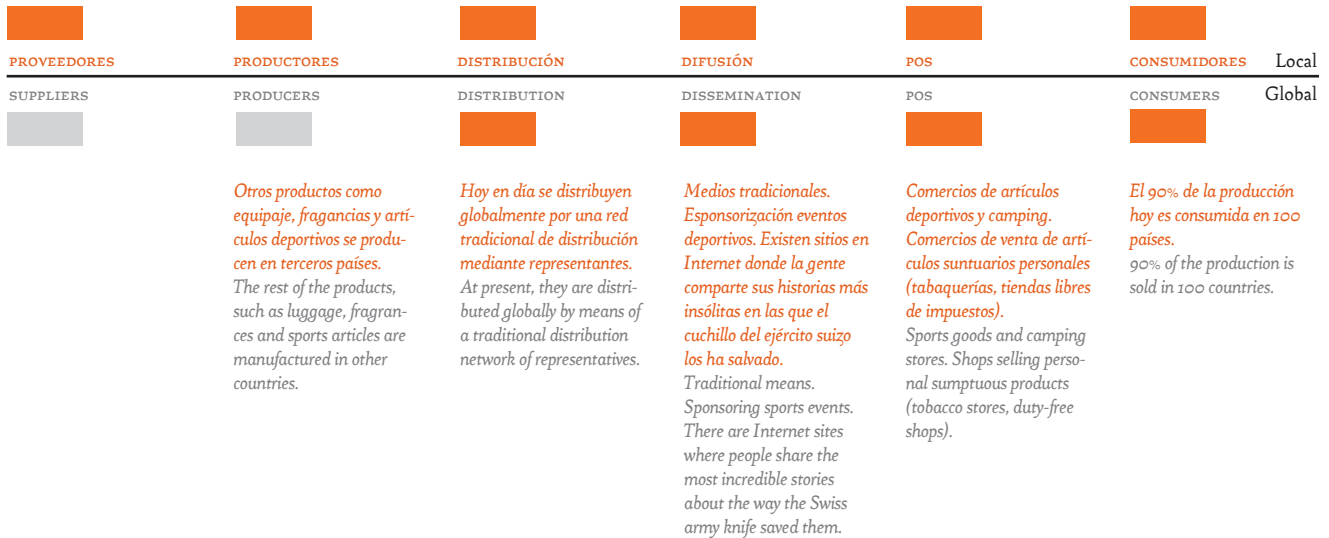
| PROVEEDORES | PRODUCTORES | DISTRIBUCIÓN | DIFUSIÓN | POS | CONSUMIDORES | Local |
|---|---|---|---|---|---|---|
| SUPPLIERS | PRODUCERS | DISTRIBUTION | DISSEMINATION | POS | CONSUMERS | Global |

Otros productos como equipaje, fragancias y artículos deportivos se producen en terceros países.
The rest of the products, such as luggage, fragrances and sports articles are manufactured in other countries.

Hoy en día se distribuyen globalmente por una red tradicional de distribución mediante representantes.
At present, they are distributed globally by means of a traditional distribution network of representatives.

Medios tradicionales. Esponsorización eventos deportivos. Existen sitios en Internet donde la gente comparte sus historias más insólitas en las que el cuchillo del ejército suizo los ha salvado.
Traditional means. Sponsoring sports events. There are Internet sites where people share the most incredible stories about the way the Swiss army knife saved them.

Comercios de artículos deportivos y camping. Comercios de venta de artículos suntuarios personales (tabaquerías, tiendas libres de impuestos).
Sports goods and camping stores. Shops selling personal sumptuous products (tobacco stores, duty-free shops).

El 90% de la producción hoy es consumida en 100 países.
90% of the production is sold in 100 countries.